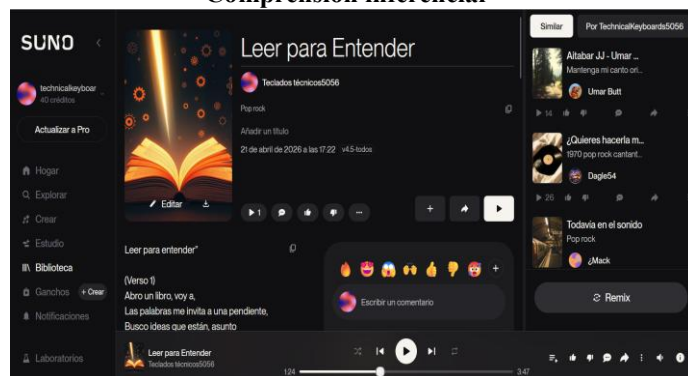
Comprensión inferencial

SUNO

technicalkeyboar
40 créditos

Actualizar a Pro

Hogar
Explorar
Crear
Estudio
Biblioteca
Ganchos + Crear
Notificaciones

Laboratorios

Leer para Entender

Teclados técnicos5056

Pop rock

Añadir un título

21 de abril de 2026 a las 17:22 v4.5-todos

Editar

1

Leer para entender"

(Verso 1)
Abro un libro, voy a,
Las palabras me invita a una pendiente,
Busco ideas que están, asunto

Escribir un comentario

Similar
Por TechnicalKeyboards5056

Altabar JJ - Umar ...
Mantenga mi canto ori...
Umar Butt
14

¿Quieres hacerla m...
1970 pop rock cantant...
Dagle54
26

Todavía en el sonido
Pop rock
¿Mack

Remix

Leer para Entender
Teclados técnicos5056
1:24
3:47